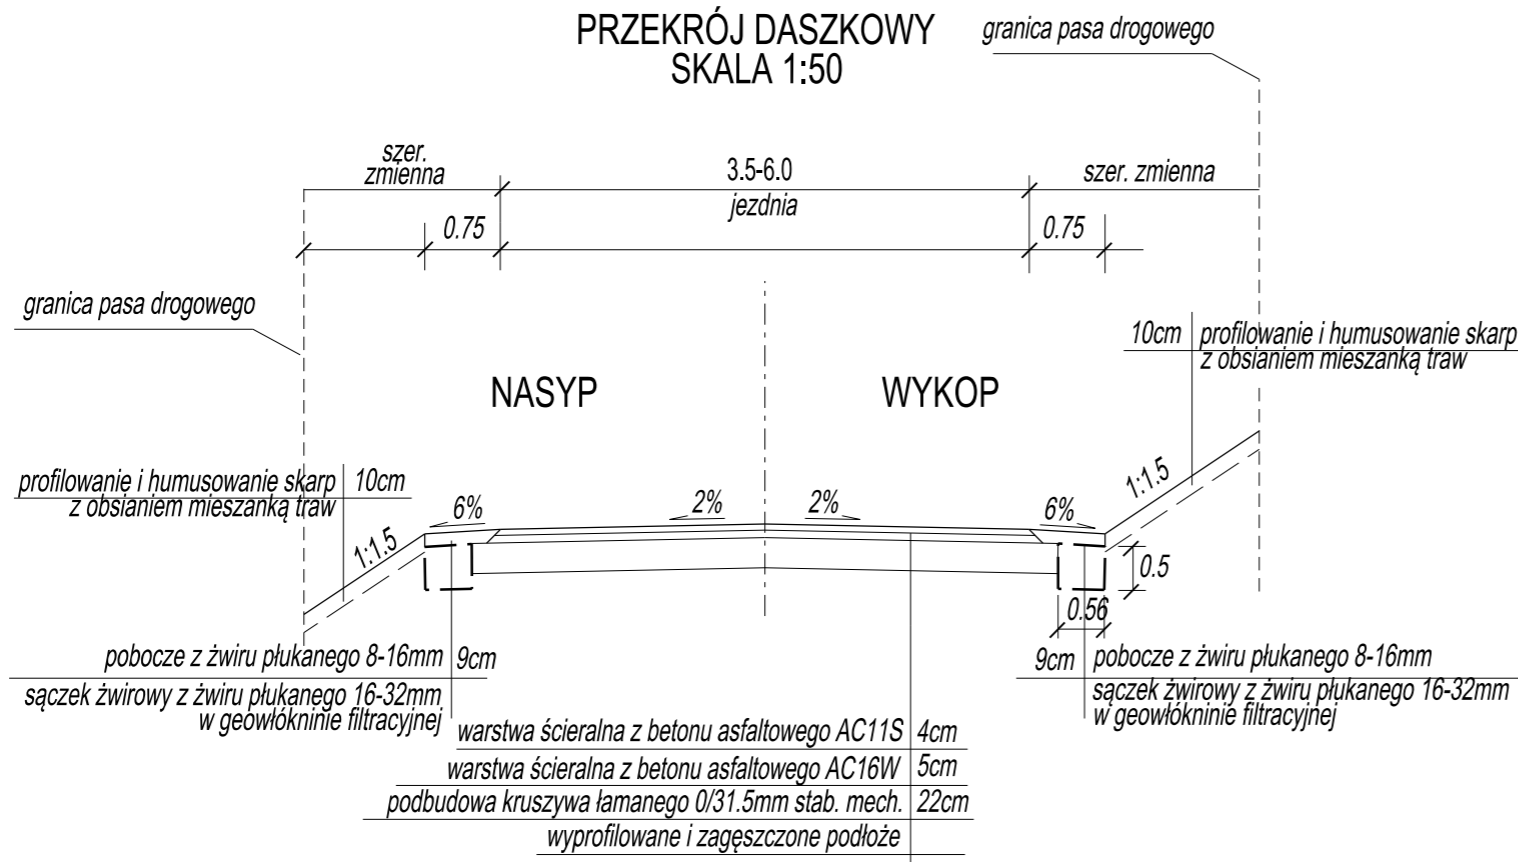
PRZEKRÓJ DASZKOWY
SKALA 1:50

granica pasa drogowego

szer. zmienna

3.5-6.0

jezdnia

szer. zmienna

0.75

0.75

granica pasa drogowego

10cm profilowanie i humusowanie skarp z obsianiem mieszanką traw

NASYP

WYKOP

profilowanie i humusowanie skarp z obsianiem mieszanką traw 10cm

1:1.5

6%

2%

2%

6%

1:1.5

0.5

0.56

pobocze z żwiru płukanego 8-16mm 9cm

sączek żwirowy z żwiru płukanego 16-32mm w geowłókninie filtracyjnej

9cm pobocze z żwiru płukanego 8-16mm

sączek żwirowy z żwiru płukanego 16-32mm w geowłókninie filtracyjnej

| warstwa ścieralna z betonu asfaltowego AC11S | 4cm |
|---|---|
| warstwa ścieralna z betonu asfaltowego AC16W | 5cm |
| podbudowa kruszywa łamanego 0/31.5mm stab. mech. | 22cm |
| wyprofilowane i zagęszczone podłoże | |